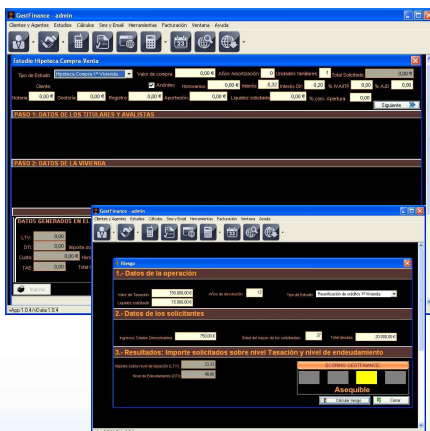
GestFinance - admin
Clientes y Agentes Estudios Cálculos Sms y Email Herramientas Facturación Ventana Ayuda

Estudio Hipoteca Compra Venta
Tipo de Estudio Hipoteca Compra 1ª Vivienda Valor de compra 0,00 € Años Amortización 0 Unidades familiares 1 Total Solicitado 0,00 €
Cliente Anónimo Honorarios 0,00 € Interés 3,32 Interés DV 0,20 % IVA/ITP 0,00 % AJD 0,00
Notaría 0,00 € Gestoría 0,00 € Registro 0,00 € Aportación 0,00 € Liquidez solicitada 0,00 € % com. Apertura 0,00
Siguiente

PASO 1: DATOS DE LOS TITULARES Y AVALISTAS

PASO 2: DATOS DE LA VIVIENDA

DATOS GENERADOS EN E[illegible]
LTV 0,00
DTI 0,00 Importe so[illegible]
Cuota 0,00 € Hon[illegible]
TAE 0,00 Total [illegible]

GestFinance - admin
Clientes y Agentes Estudios Cálculos Sms y Email Herramientas Facturación Ventana Ayuda

1. Riesgo
1.- Datos de la operación
Valor de Tasación 150.000,00 € Años de devolución 30 Tipo de Estudio Reunificación de deudas 1ª Vivienda
Liquidez solicitada 15.000,00 €
2.- Datos de los solicitantes
Ingresos Totales (Mensuales) 750,00 € Edad del mayor de los solicitantes 30 Total deudas 20.000,00 €
3.- Resultados: Importe solicitados sobre nivel Tasación y nivel de endeudamiento
Importe sobre nivel de tasación (LTV) 23,33
Nivel de Endeudamiento (DTI) 48,35
SCORING GESTFINANCE
Asequible
Calcular riesgo Cerrar

<App:1.0.4/Data:1.0.4